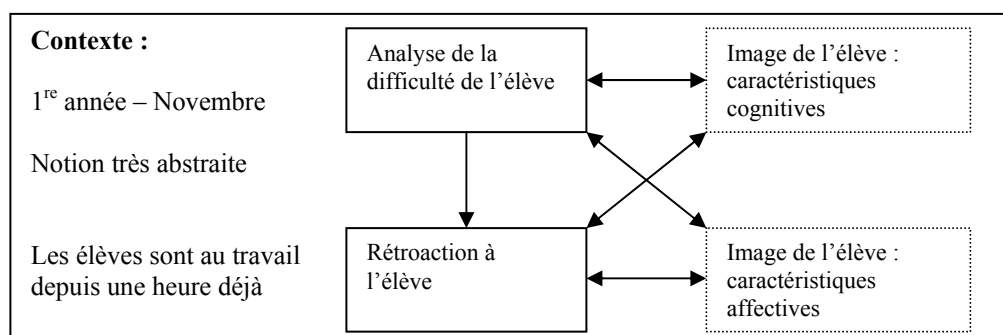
**Contexte :**

1$^{re}$ année – Novembre

Notion très abstraite

Les élèves sont au travail depuis une heure déjà

Analyse de la difficulté de l'élève

Image de l'élève : caractéristiques cognitives

Rétroaction à l'élève

Image de l'élève : caractéristiques affectives